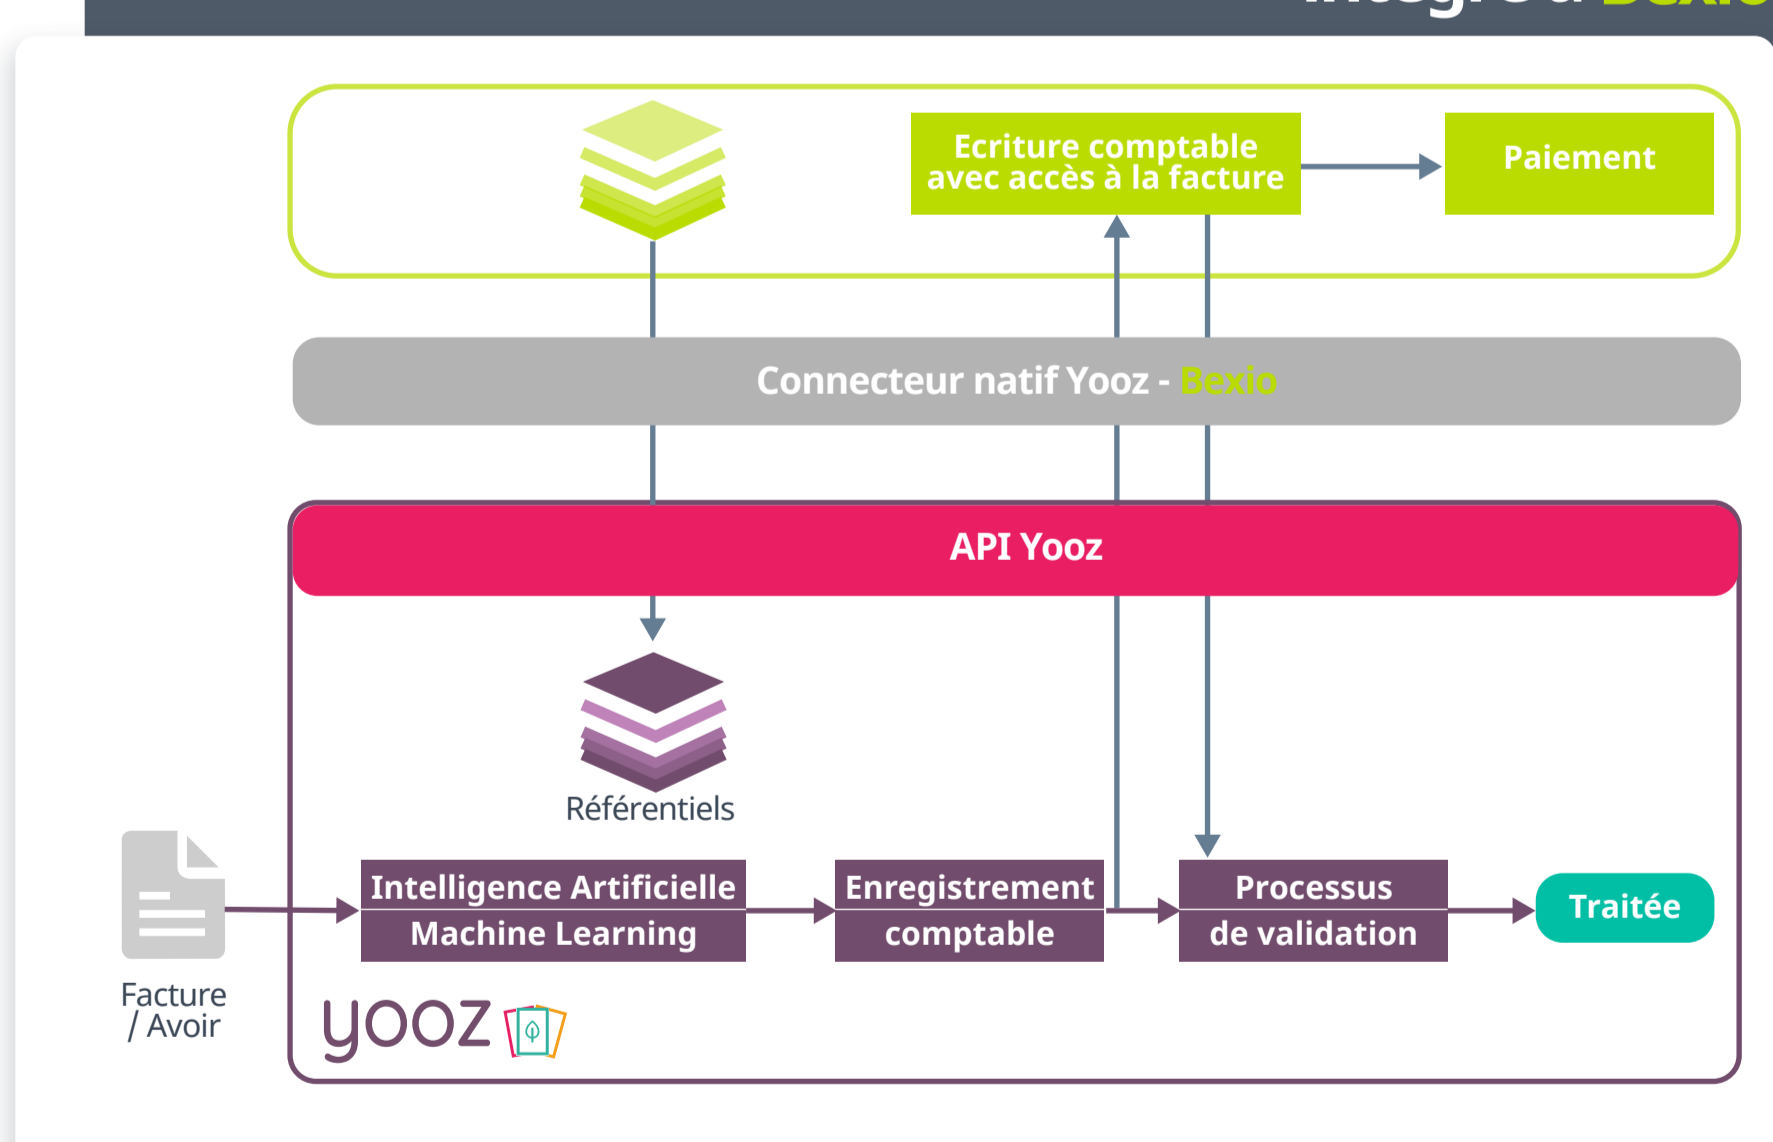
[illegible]

Ecriture comptable avec accès à la facture

Paiement

Connecteur natif Yooz - Bexio

API Yooz

Référentiels

Facture / Avoir

Intelligence Artificielle Machine Learning

Enregistrement comptable

Processus de validation

Traitée

yooz